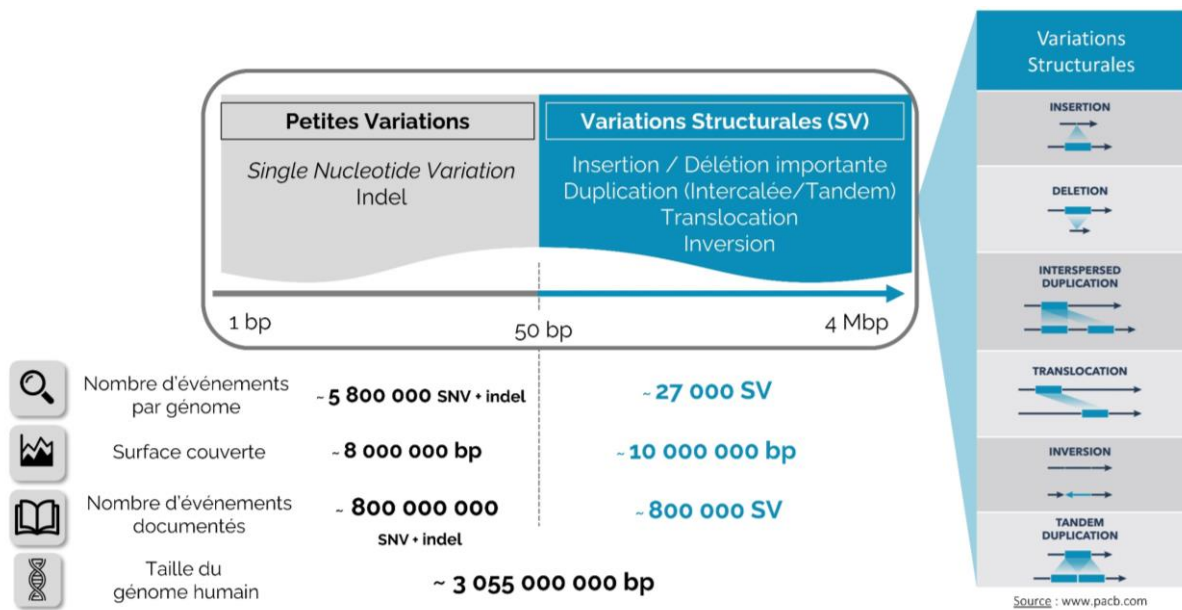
Petites Variations

Single Nucleotide Variation
Indel

Variations Structurales (SV)

Insertion / Délétion importante
Duplication (Intercalée/Tandem)
Translocation
Inversion

1 bp

50 bp

4 Mbp

Nombre d'événements par génome

~ 5 800 000 SNV + indel

~ 27 000 SV

Surface couverte

~ 8 000 000 bp

~ 10 000 000 bp

Nombre d'événements documentés

~ 800 000 000 SNV + indel

~ 800 000 SV

Taille du génome humain

~ 3 055 000 000 bp

Variations Structurales

INSERTION

DELETION

INTERSPERSED DUPLICATION

TRANSLOCATION

INVERSION

TANDEM DUPLICATION

Source : www.pacb.com